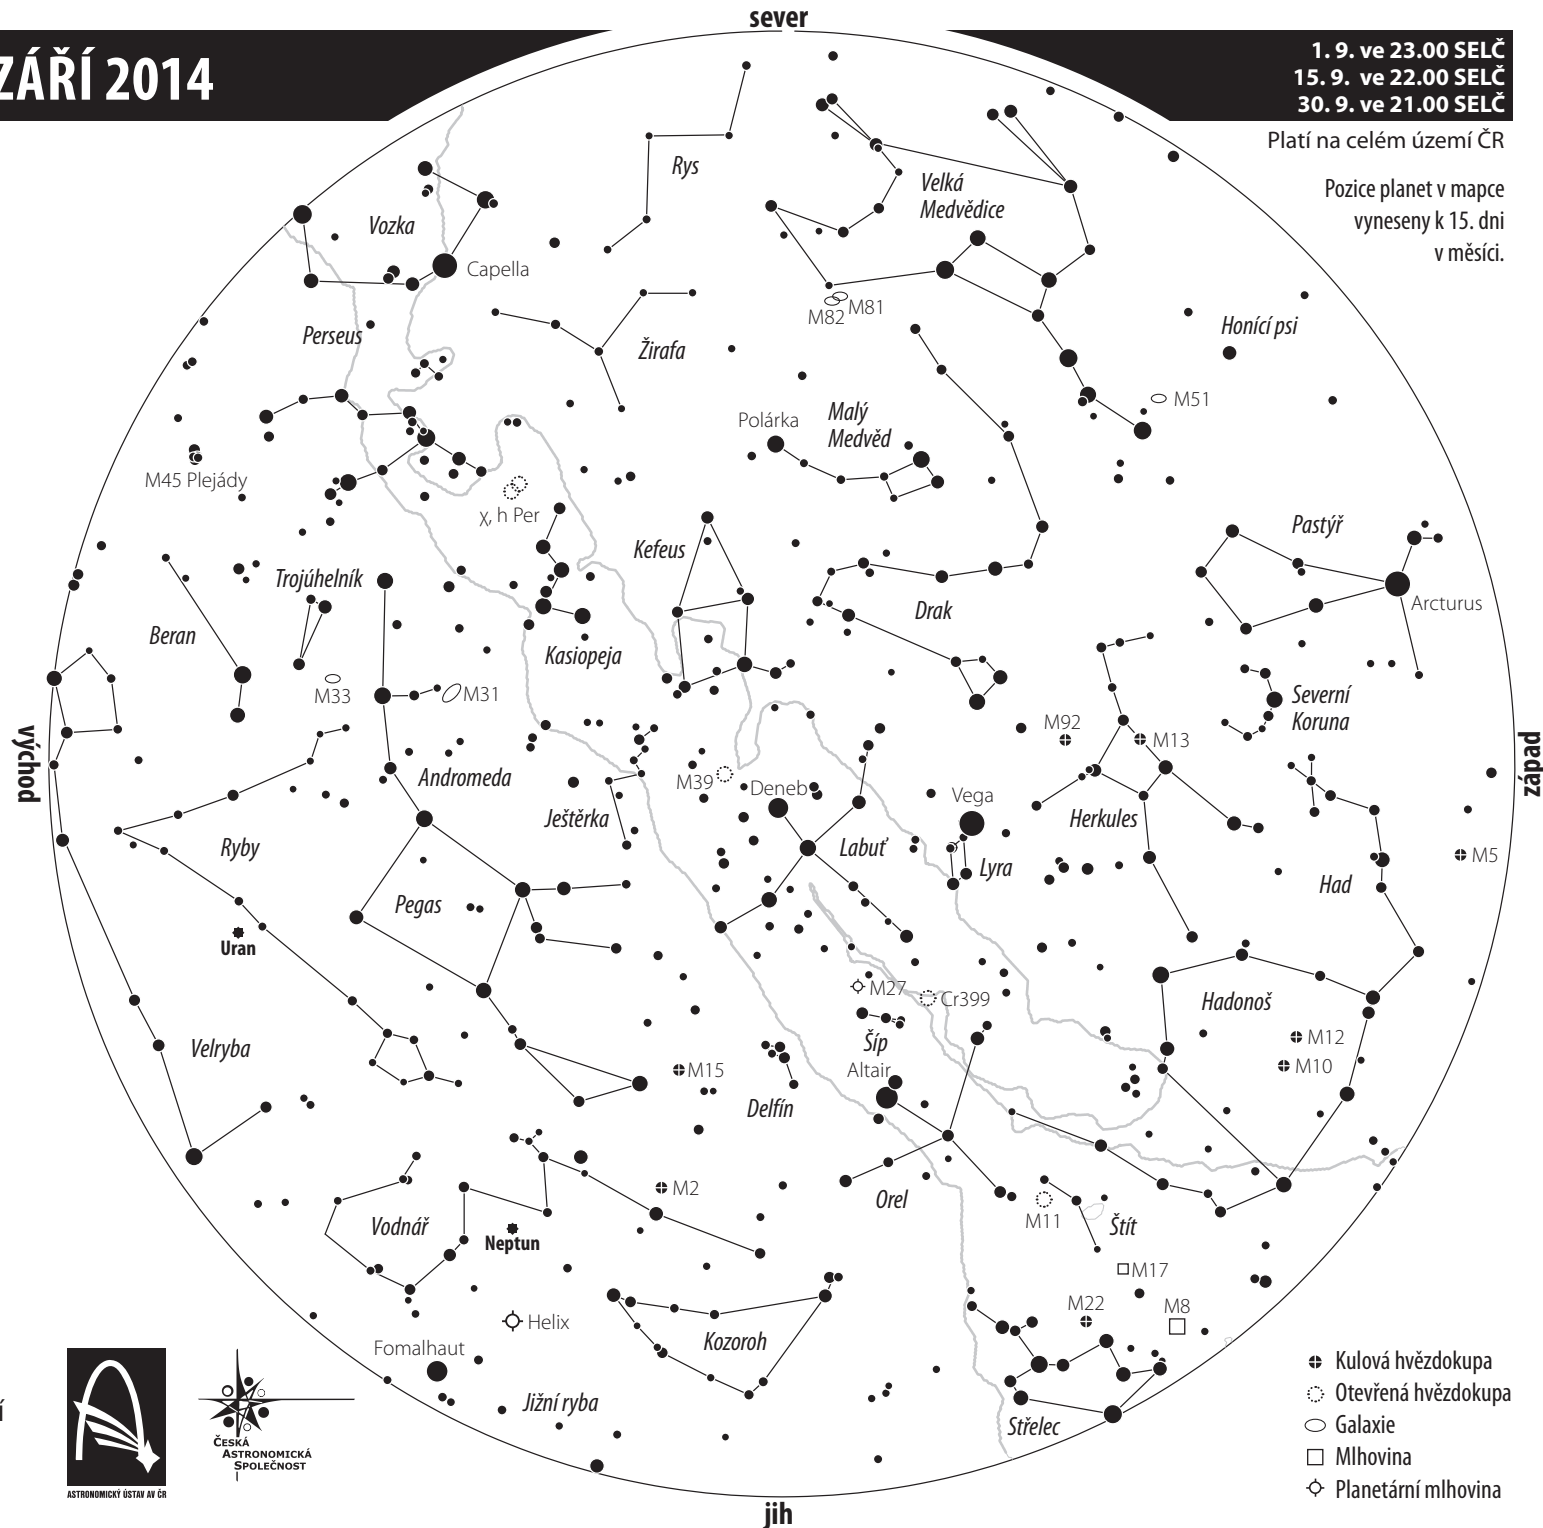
ZÁŘÍ 2014

sever

1. 9. ve 23.00 SELČ
15. 9. ve 22.00 SELČ
30. 9. ve 21.00 SELČ

Platí na celém území ČR

Pozice planet v mapce vyneseny k 15. dni v měsíci.

Rys
Vozka
Capella
Velká Medvědice
M82 M81
Honící psi
Perseus
Žirafa
M51
Polárka
Malý Medvěd
M45 Plejády
χ, h Per
Pastýř
Kefeus
Trojúhelník
Arcturus
Drak
Beran
Kasiopeja
M33
M31
Severní Koruna
M92
M13
východ
západ
Andromeda
M39
Deneb
Vega
Ještěrka
Herkules
Ryby
Labuť
Lyra
M5
Had
Pegas
Uran
M27
Cr399
Hadonoš
Šíp
M12
Velryba
M15
Altair
M10
Delfín
M2
Orel
M11
Štít
Vodnář
Neptun
M17
M22
M8
Helix
Fomalhaut
Kozoroh
Kulová hvězdokupa
Otevřená hvězdokupa
Galaxie
Mlhovina
Planetární mlhovina
Jižní ryba
Střelec
jih

ASTRONOMICKÝ ÚSTAV AV ČR
ČESKÁ ASTRONOMICKÁ SPOLEČNOST